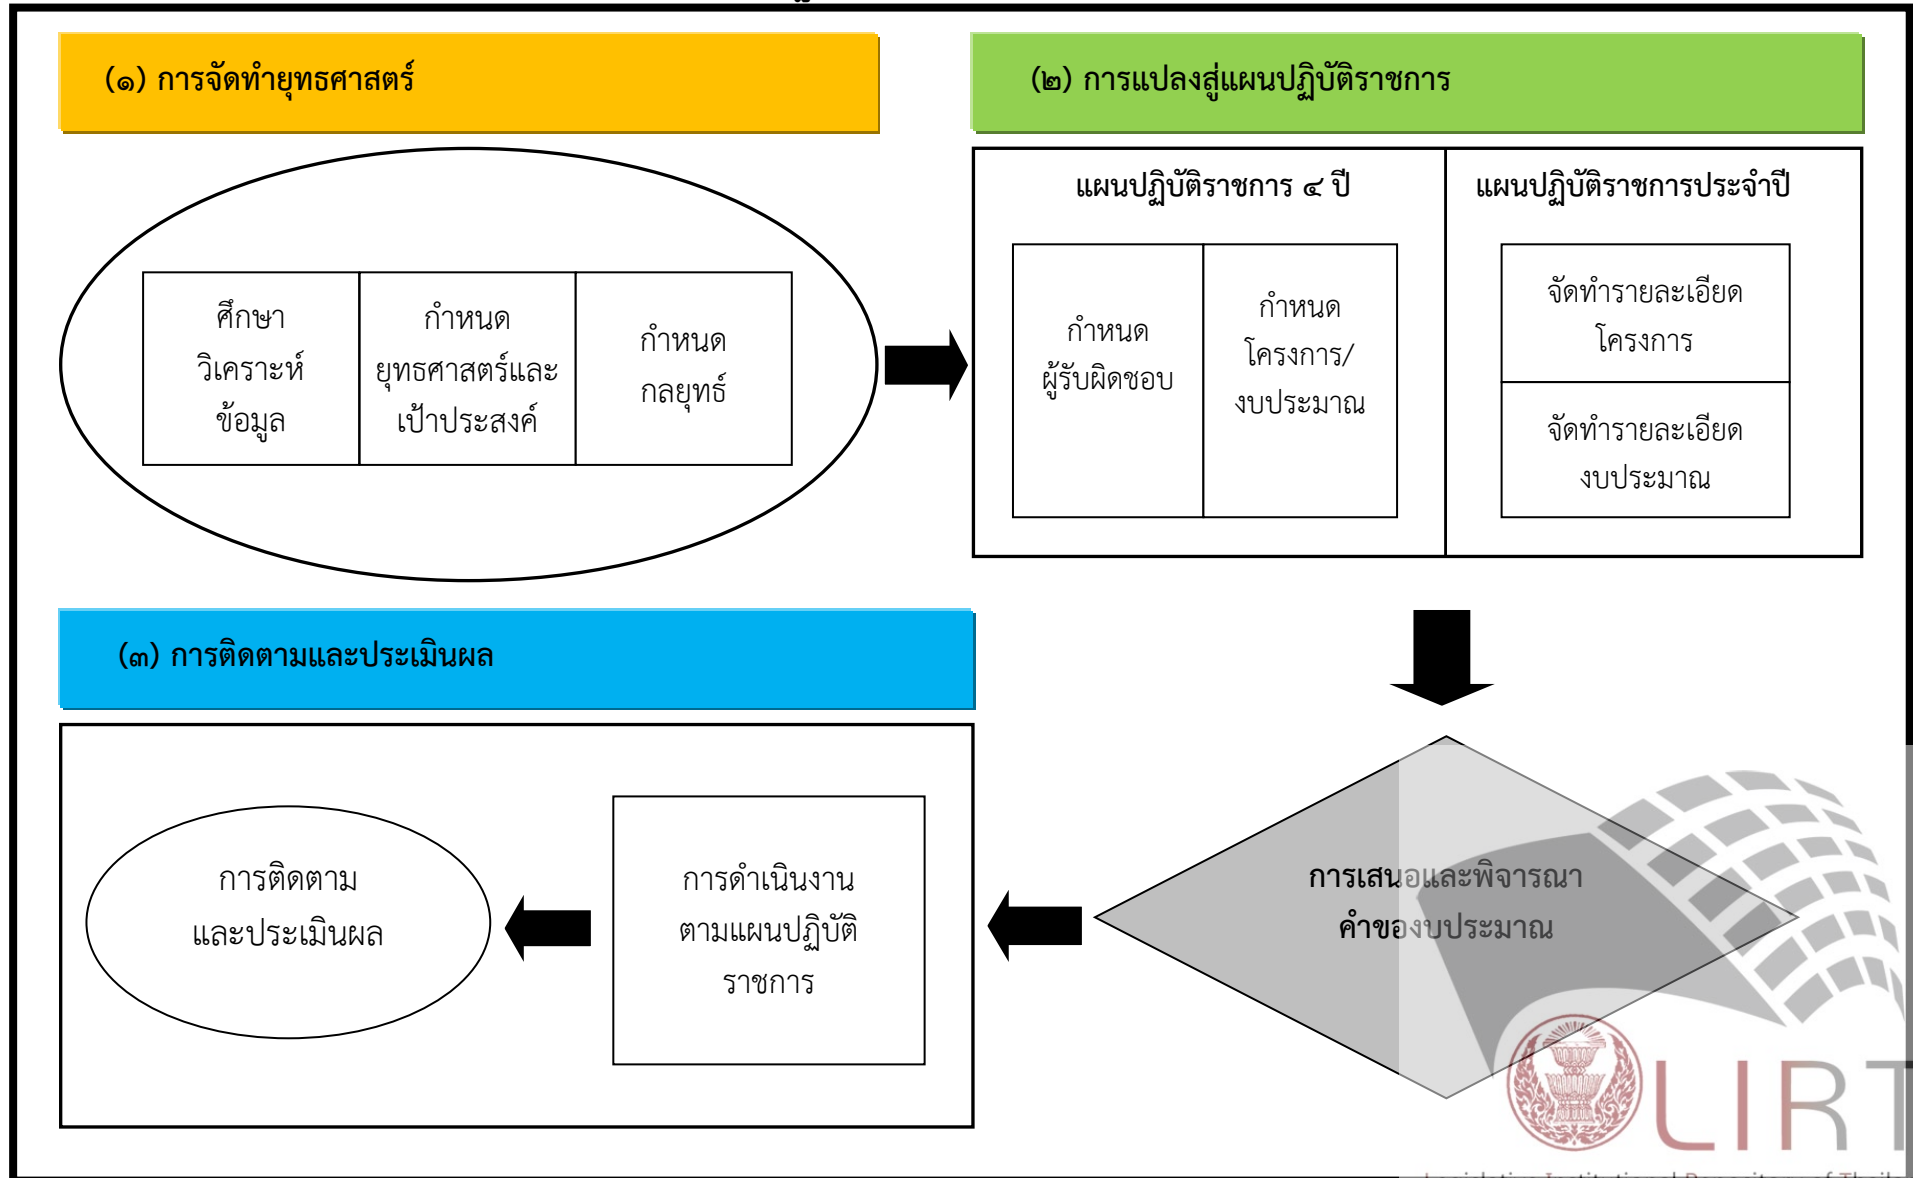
(๑) การจัดทำยุทธศาสตร์

ศึกษา วิเคราะห์ ข้อมูล

กำหนด ยุทธศาสตร์และ เป้าประสงค์

กำหนด กลยุทธ์

(๒) การแปลงสู่แผนปฏิบัติราชการ

แผนปฏิบัติราชการ ๔ ปี

กำหนด ผู้รับผิดชอบ

กำหนด โครงการ/ งบประมาณ

แผนปฏิบัติราชการประจำปี

จัดทำรายละเอียด โครงการ

จัดทำรายละเอียด งบประมาณ

(๓) การติดตามและประเมินผล

การติดตาม และประเมินผล

การดำเนินงาน ตามแผนปฏิบัติ ราชการ

การเสนอและพิจารณา คำของบประมาณ

LIRT

Legislative Institutional Repository of Thailand